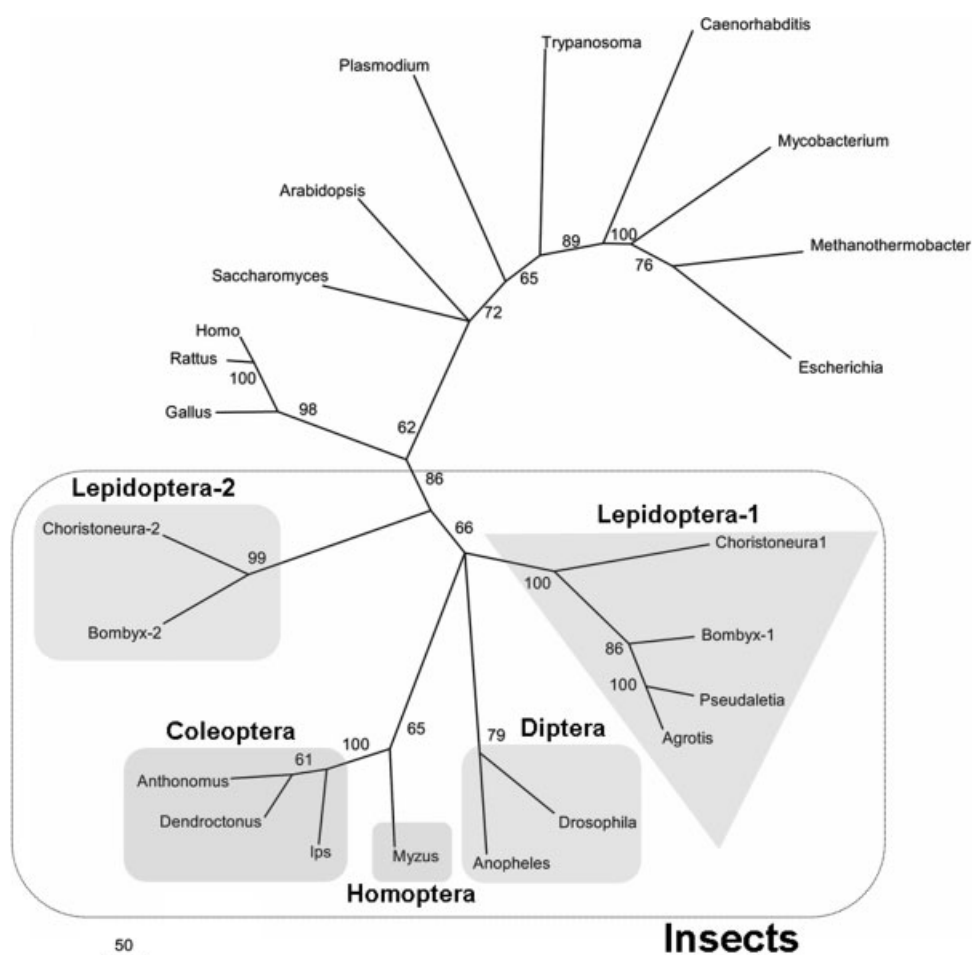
Trypanosoma
Caenorhabditis
Plasmodium
Mycobacterium
Arabidopsis
89
100
Methanothermobacter
65
76
Saccharomyces
72
Homo
Rattus
Escherichia
100
Gallus
98
62
86
Lepidoptera-2
66
Lepidoptera-1
Choristoneura-2
99
Choristoneura1
100
Bombyx-2
86
Bombyx-1
100
Pseudaletia
Agrotis
Coleoptera
100
65
79
Diptera
61
Anthonomus
Dendroctonus
Drosophila
Ips
Myzus
Anopheles
Homoptera
50
Insects